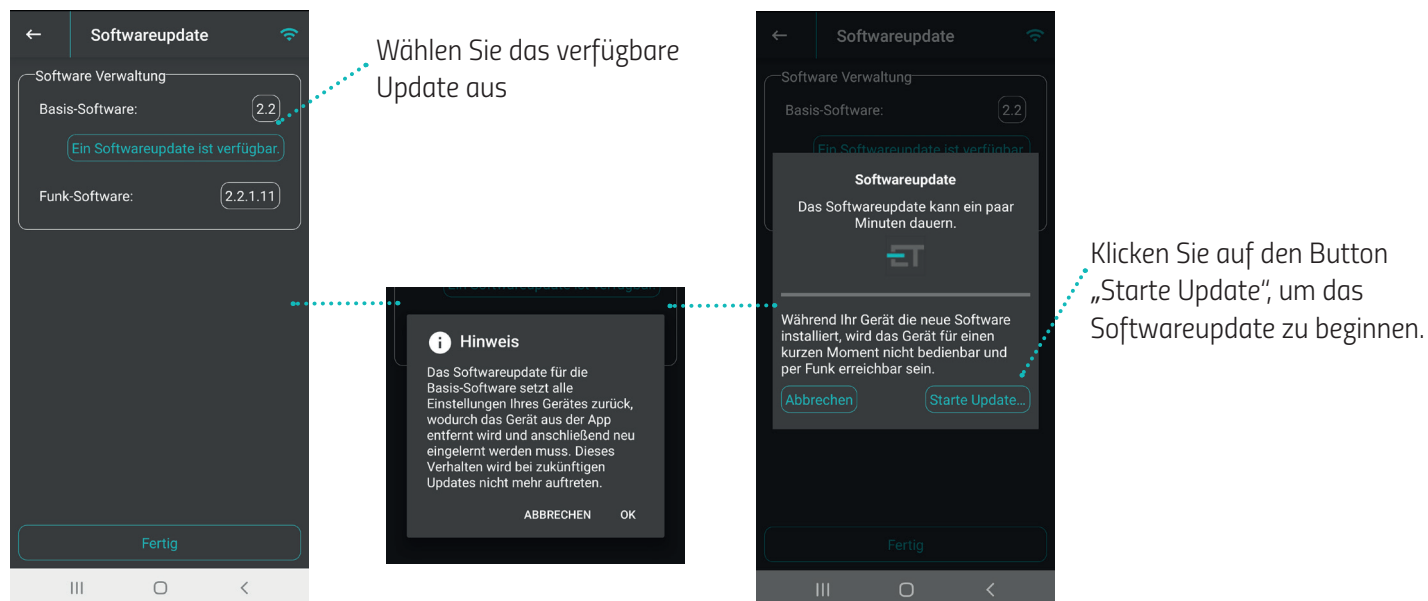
Softwareupdate

Software Verwaltung

Basis-Software: 2.2

Ein Softwareupdate ist verfügbar.

Funk-Software: 2.2.1.11

Fertig

Wählen Sie das verfügbare Update aus

Hinweis

Das Softwareupdate für die Basis-Software setzt alle Einstellungen Ihres Gerätes zurück, wodurch das Gerät aus der App entfernt wird und anschließend neu eingelernt werden muss. Dieses Verhalten wird bei zukünftigen Updates nicht mehr auftreten.

ABBRECHEN OK

Softwareupdate

Software Verwaltung

Basis-Software: 2.2

Ein Softwareupdate ist verfügbar.

Softwareupdate

Das Softwareupdate kann ein paar Minuten dauern.

ET

Während Ihr Gerät die neue Software installiert, wird das Gerät für einen kurzen Moment nicht bedienbar und per Funk erreichbar sein.

Abbrechen Starte Update...

Fertig

Klicken Sie auf den Button „Starte Update“, um das Softwareupdate zu beginnen.